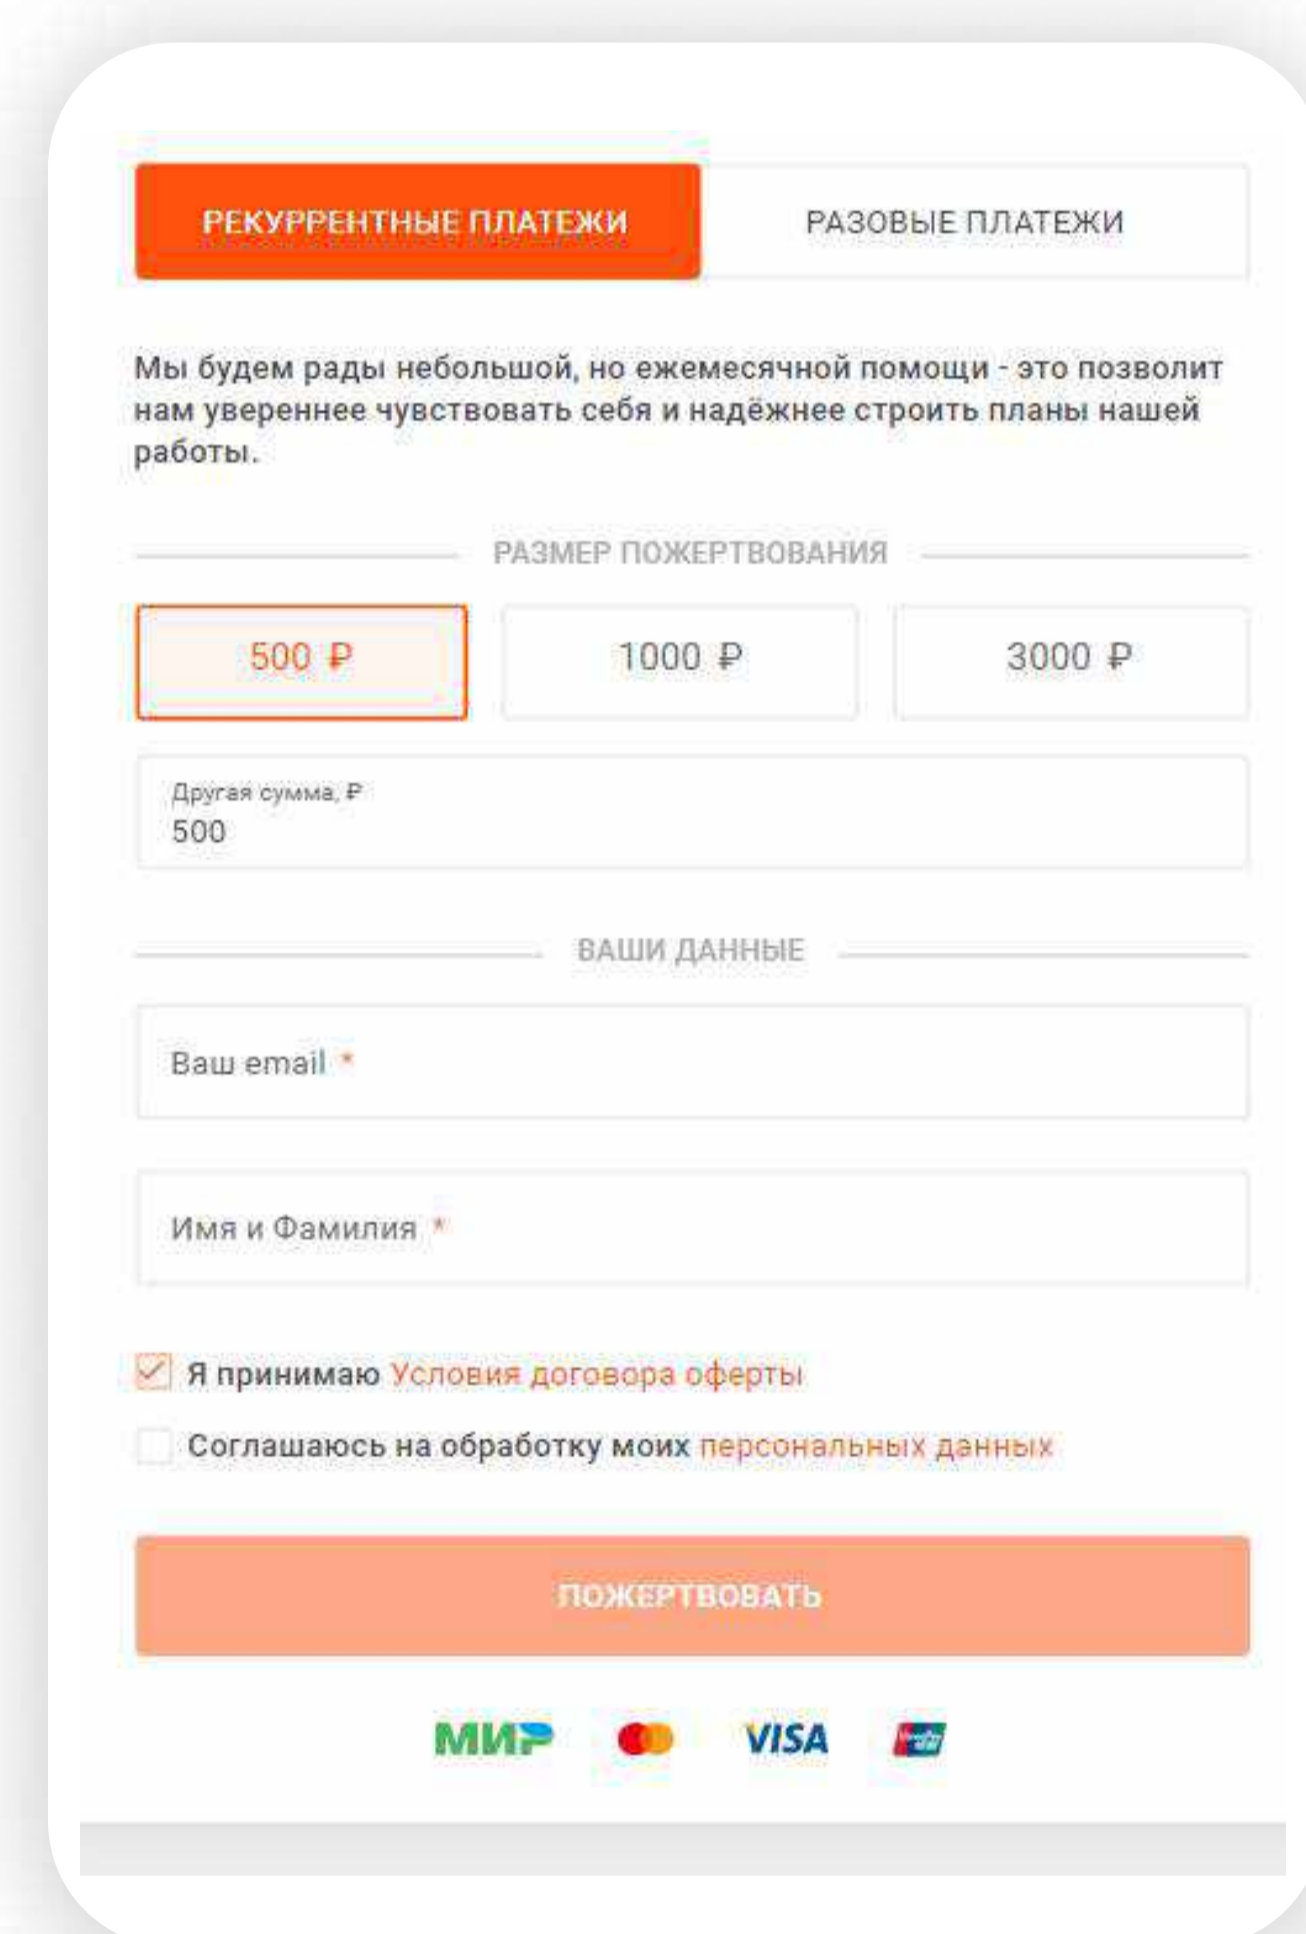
РЕКУРРЕНТНЫЕ ПЛАТЕЖИ

РАЗОВЫЕ ПЛАТЕЖИ

Мы будем рады небольшой, но ежемесячной помощи - это позволит нам увереннее чувствовать себя и надёжнее строить планы нашей работы.

РАЗМЕР ПОЖЕРТВОВАНИЯ

500 ₽

1000 ₽

3000 ₽

Другая сумма, ₽
500

ВАШИ ДАННЫЕ

Ваш email *

Имя и Фамилия *

Я принимаю Условия договора оферты

Соглашаюсь на обработку моих персональных данных

ПОЖЕРТВОВАТЬ

МИР

VISA